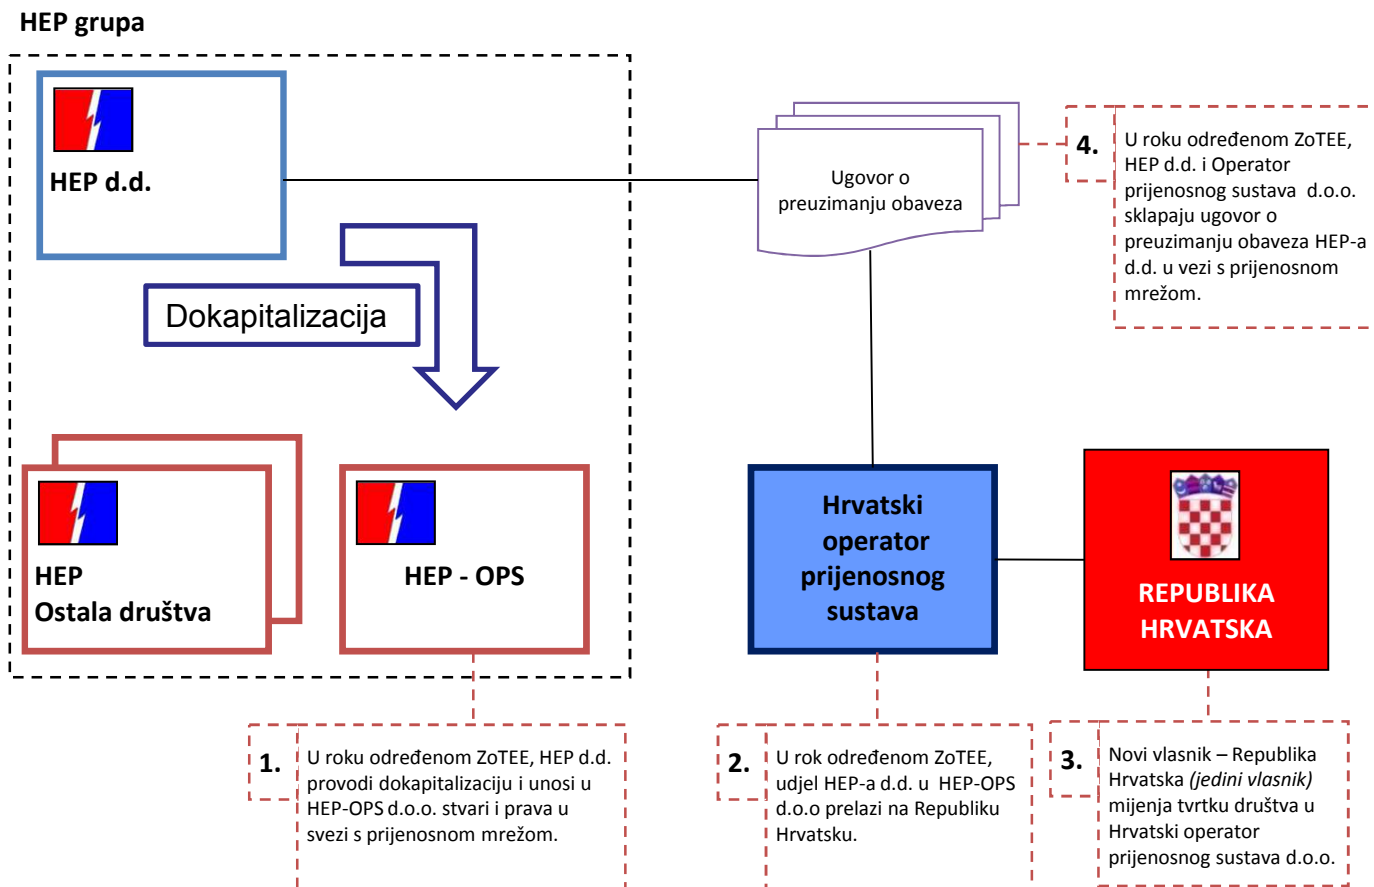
HEP grupa

HEP d.d.

Dokapitalizacija

HEP
Ostala društva

HEP - OPS

Ugovor o preuzimanju obaveza

4. U roku određenom ZoTEE, HEP d.d. i Operator prijenosnog sustava d.o.o. sklapaju ugovor o preuzimanju obaveza HEP-a d.d. u vezi s prijenosnom mrežom.

Hrvatski operator prijenosnog sustava

REPUBLIKA HRVATSKA

1. U roku određenom ZoTEE, HEP d.d. provodi dokapitalizaciju i unosi u HEP-OPS d.o.o. stvari i prava u svezi s prijenosnom mrežom.

2. U rok određenom ZoTEE, udjel HEP-a d.d. u HEP-OPS d.o.o prelazi na Republiku Hrvatsku.

3. Novi vlasnik – Republika Hrvatska *(jedini vlasnik)* mijenja tvrtku društva u Hrvatski operator prijenosnog sustava d.o.o.